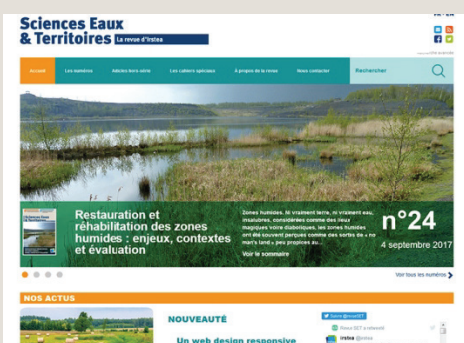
Sciences Eaux & Territoires La revue d'Irstea

FR - EN

Accueil Les numéros Articles hors-série Les cahiers spéciaux À propos de la revue Nous contacter Rechercher

Restauration et réhabilitation des zones humides : enjeux, contextes et évaluation

Zones humides, ni vraiment terre, ni vraiment eau, insalubres, considérées comme des lieux magiques voire diaboliques, les zones humides ont été souvent perçues comme des sortes de « no man's land » peu propices au...

Voir le sommaire

n°24

4 septembre 2017

Voir tous les numéros

NOS ACTUS

NOUVEAUTÉ

Un web design responsive

Suivre @revueSET

Revue SET a retweeté

Irstea @Irstea